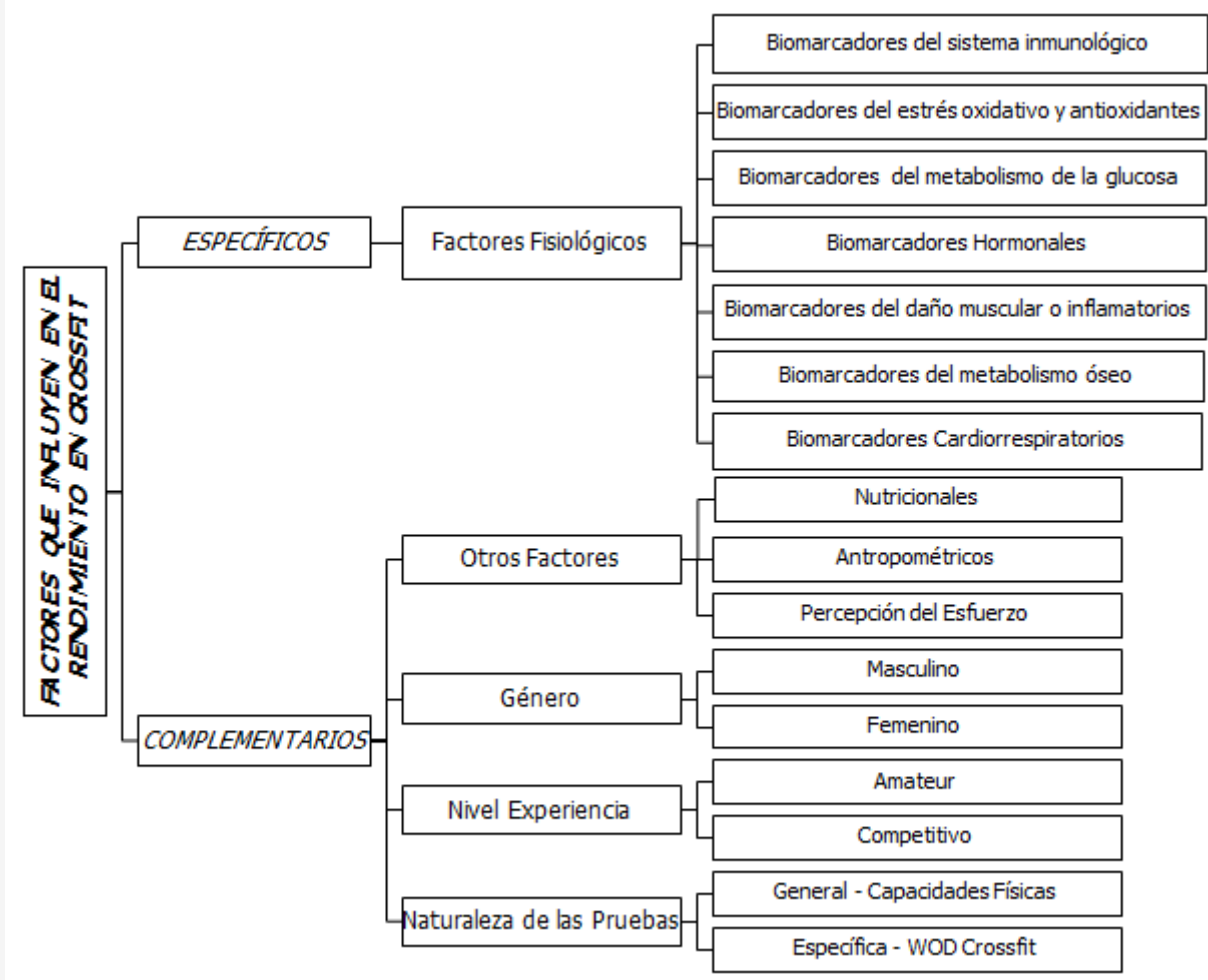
FACTORES QUE INFLUYEN EN EL RENDIMIENTO EN CROSSFIT

ESPECÍFICOS

Factores Fisiológicos

Biomarcadores del sistema inmunológico

Biomarcadores del estrés oxidativo y antioxidantes

Biomarcadores del metabolismo de la glucosa

Biomarcadores Hormonales

Biomarcadores del daño muscular o inflamatorios

Biomarcadores del metabolismo óseo

Biomarcadores Cardiorrespiratorios

COMPLEMENTARIOS

Otros Factores

Nutricionales

Antropométricos

Percepción del Esfuerzo

Género

Masculino

Femenino

Nivel Experiencia

Amateur

Competitivo

Naturaleza de las Pruebas

General - Capacidades Físicas

Específica - WOD Crossfit